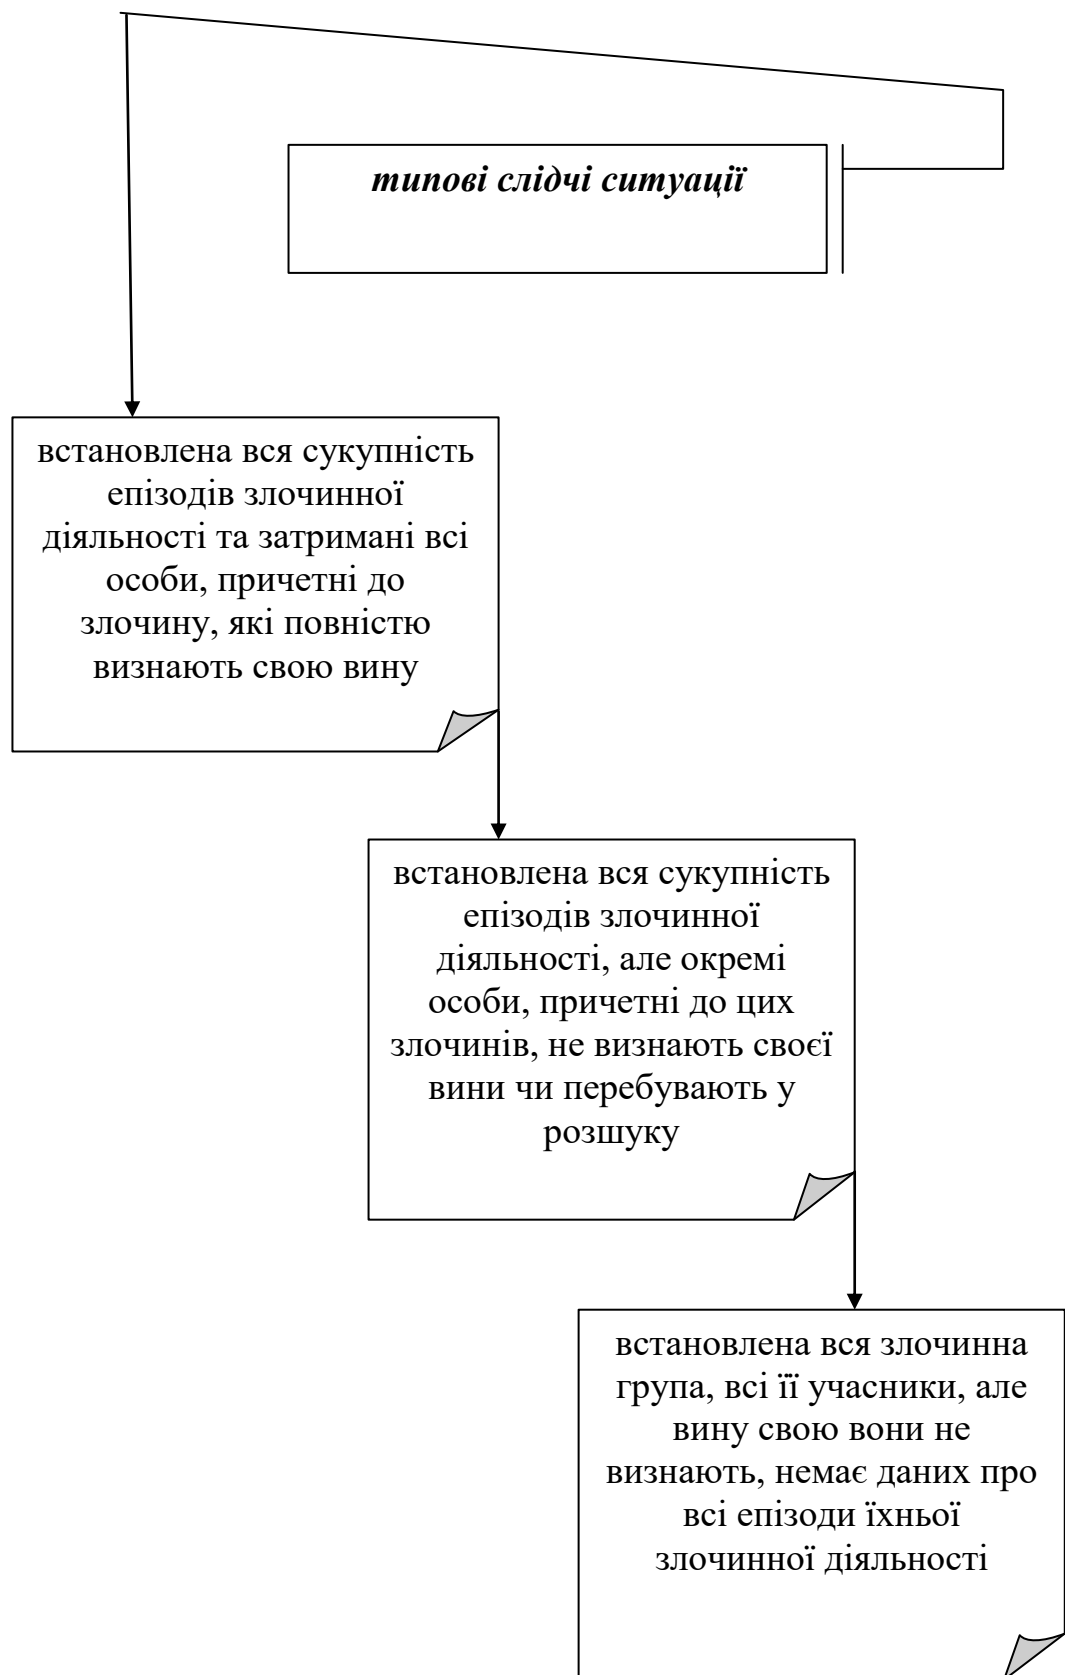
типові слідчі ситуації

встановлена вся сукупність епізодів злочинної діяльності та затримані всі особи, причетні до злочину, які повністю визнають свою вину

встановлена вся сукупність епізодів злочинної діяльності, але окремі особи, причетні до цих злочинів, не визнають своєї вини чи перебувають у розшуку

встановлена вся злочинна група, всі її учасники, але вину свою вони не визнають, немає даних про всі епізоди їхньої злочинної діяльності